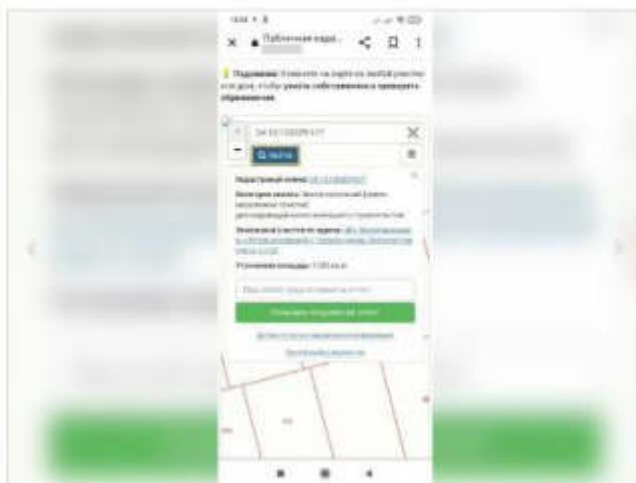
Публичная кад...

Подсказка: Кликните на карте на любой участок или дом, чтобы узнать собственника и проверить обременения.

Q Найти

Кадастровый номер: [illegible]

Категория земель: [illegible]

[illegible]

Установленная площадь: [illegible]

Получить подробный отчет